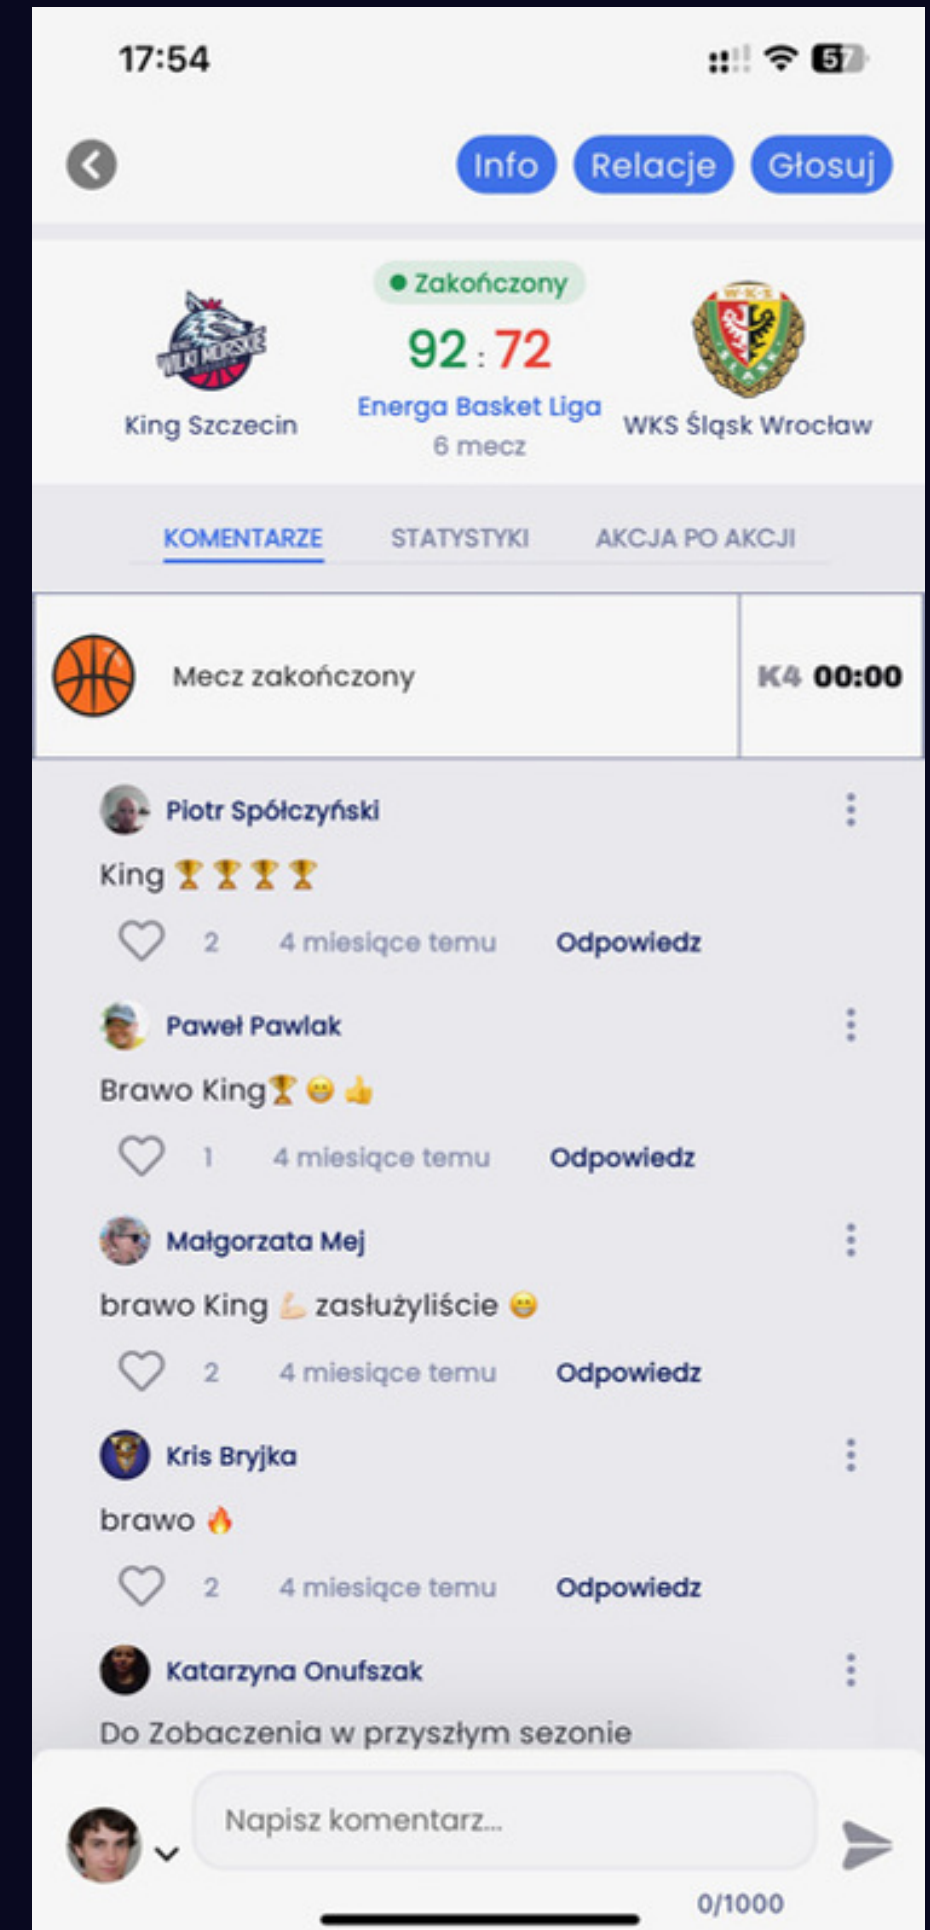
17:54

57

Info Relacje Głosuj

Zakończony

King Szczecin

92 : 72

Energa Basket Liga

6 mecz

WKS Śląsk Wrocław

KOMENTARZE STATYSTYKI AKCJA PO AKCJI

Mecz zakończony

K4 00:00

Piotr Spólczyński

King 🏆🏆🏆🏆

2 4 miesiące temu Odpowiedz

Paweł Pawlak

Brawo King🏆😁👍

1 4 miesiące temu Odpowiedz

Małgorzata Mej

brawo King 💪 zasłużyliście 😁

2 4 miesiące temu Odpowiedz

Kris Bryjka

brawo 🔥

2 4 miesiące temu Odpowiedz

Katarzyna Onufszak

Do Zobaczenia w przyszłym sezonie

Napisz komentarz...

0/1000